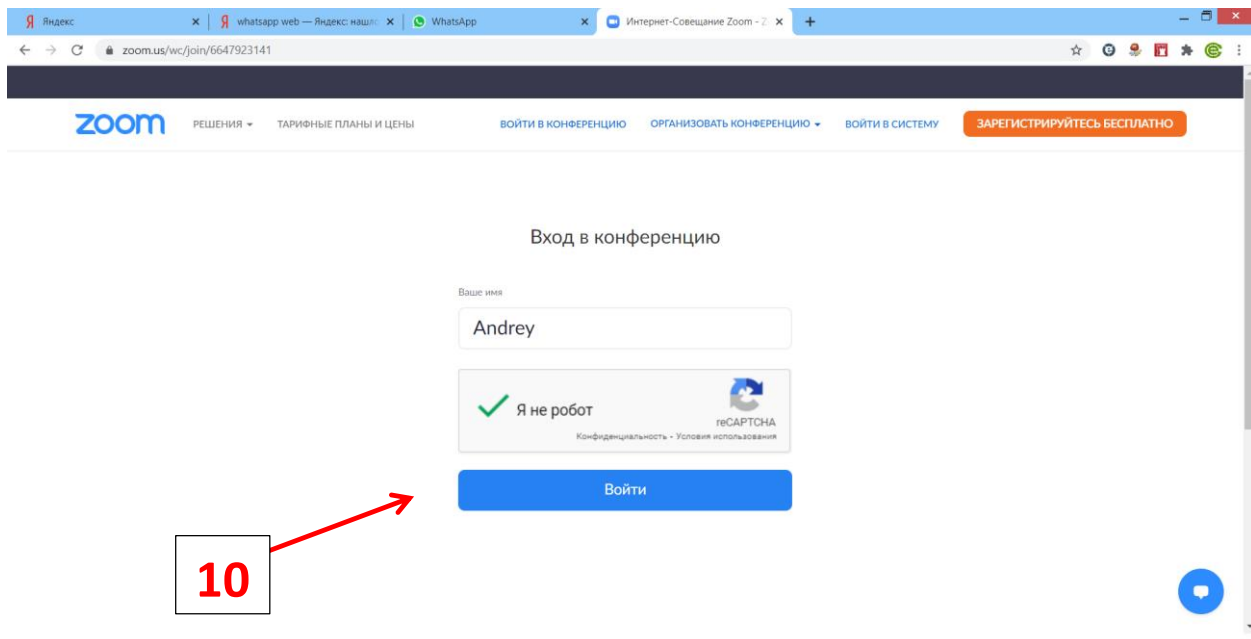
Яндекс
whatsapp web — Яндекс: нашл
WhatsApp
Интернет-Совещание Zoom - 2
zoom.us/wc/join/6647923141

zoom
РЕШЕНИЯ
ТАРИФНЫЕ ПЛАНЫ И ЦЕНЫ
ВОЙТИ В КОНФЕРЕНЦИЮ
ОРГАНИЗОВАТЬ КОНФЕРЕНЦИЮ
ВОЙТИ В СИСТЕМУ
ЗАРЕГИСТРИРУЙТЕСЬ БЕСПЛАТНО

Вход в конференцию

Ваше имя

Andrey

Я не робот

reCAPTCHA
Конфиденциальность - Условия использования

Войти

10